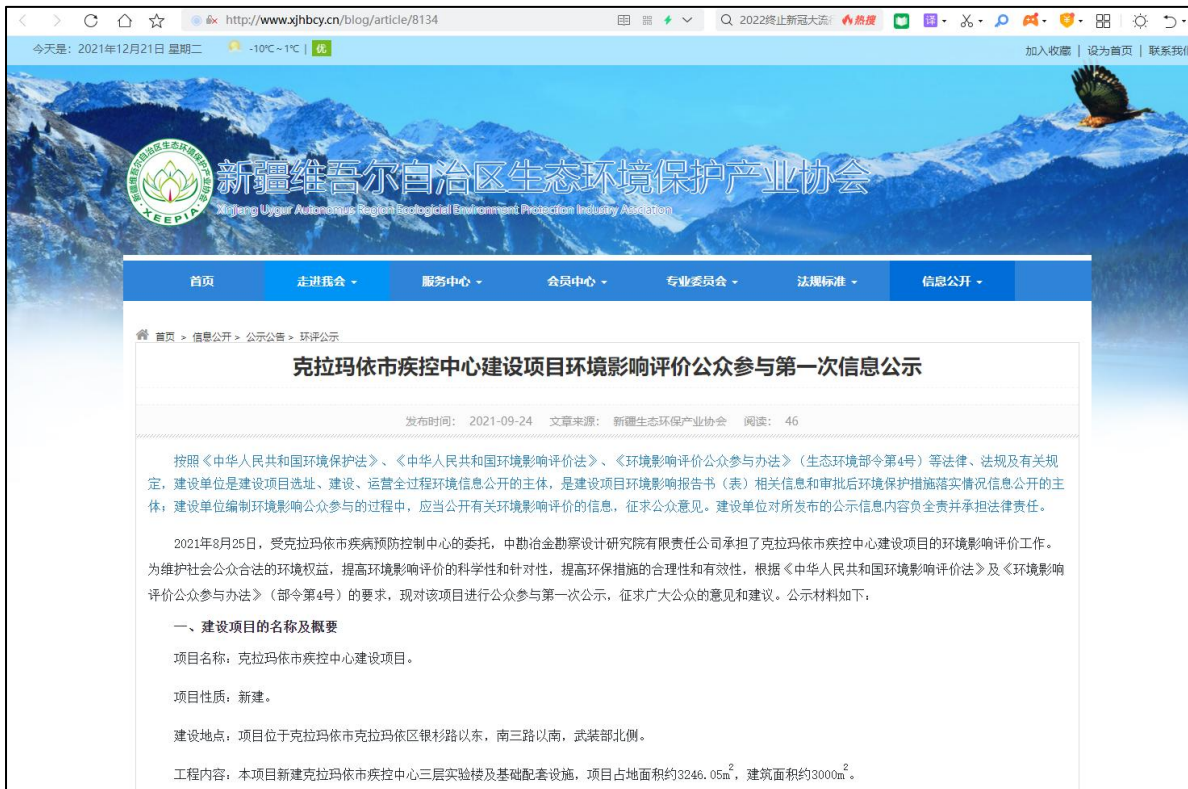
http://www.xjhbcy.cn/blog/article/8134

2022终止新冠大流 热搜

今天是：2021年12月21日 星期二 -10℃~1℃ | 优

加入收藏 | 设为首页 | 联系我们

新疆维吾尔自治区生态环境保护产业协会
Xinjiang Uygur Autonomous Region Ecological Environment Protection Industry Association
XEEPIA

首页 走进我会 服务中心 会员中心 专业委员会 法规标准 信息公开

首页 > 信息公开 > 公示公告 > 环评公示

克拉玛依市疾控中心建设项目环境影响评价公众参与第一次信息公示

发布时间：2021-09-24 文章来源：新疆生态环保产业协会 阅读：46

按照《中华人民共和国环境保护法》、《中华人民共和国环境影响评价法》、《环境影响评价公众参与办法》（生态环境部令第4号）等法律、法规及有关规定，建设单位是建设项目选址、建设、运营全过程环境信息公开的主体，是建设项目环境影响报告书（表）相关信息和审批后环境保护措施落实情况信息公开的主体；建设单位编制环境影响公众参与的过程中，应当公开有关环境影响评价的信息，征求公众意见。建设单位对所发布的公示信息内容负全责并承担法律责任。

2021年8月25日，受克拉玛依市疾病预防控制中心的委托，中勘冶金勘察设计研究院有限责任公司承担了克拉玛依市疾控中心建设项目的环境影响评价工作。为维护社会公众合法的环境权益，提高环境影响评价的科学性和针对性，提高环保措施的合理性和有效性，根据《中华人民共和国环境影响评价法》及《环境影响评价公众参与办法》（部令第4号）的要求，现对该项目进行公众参与第一次公示，征求广大公众的意见和建议。公示材料如下：

一、建设项目的名称及概要

项目名称：克拉玛依市疾控中心建设项目。

项目性质：新建。

建设地点：项目位于克拉玛依市克拉玛依区银杉路以东，南三路以南，武装部北侧。

工程内容：本项目新建克拉玛依市疾控中心三层实验楼及基础配套设施，项目占地面积约3246.05$m^2$，建筑面积约3000$m^2$。